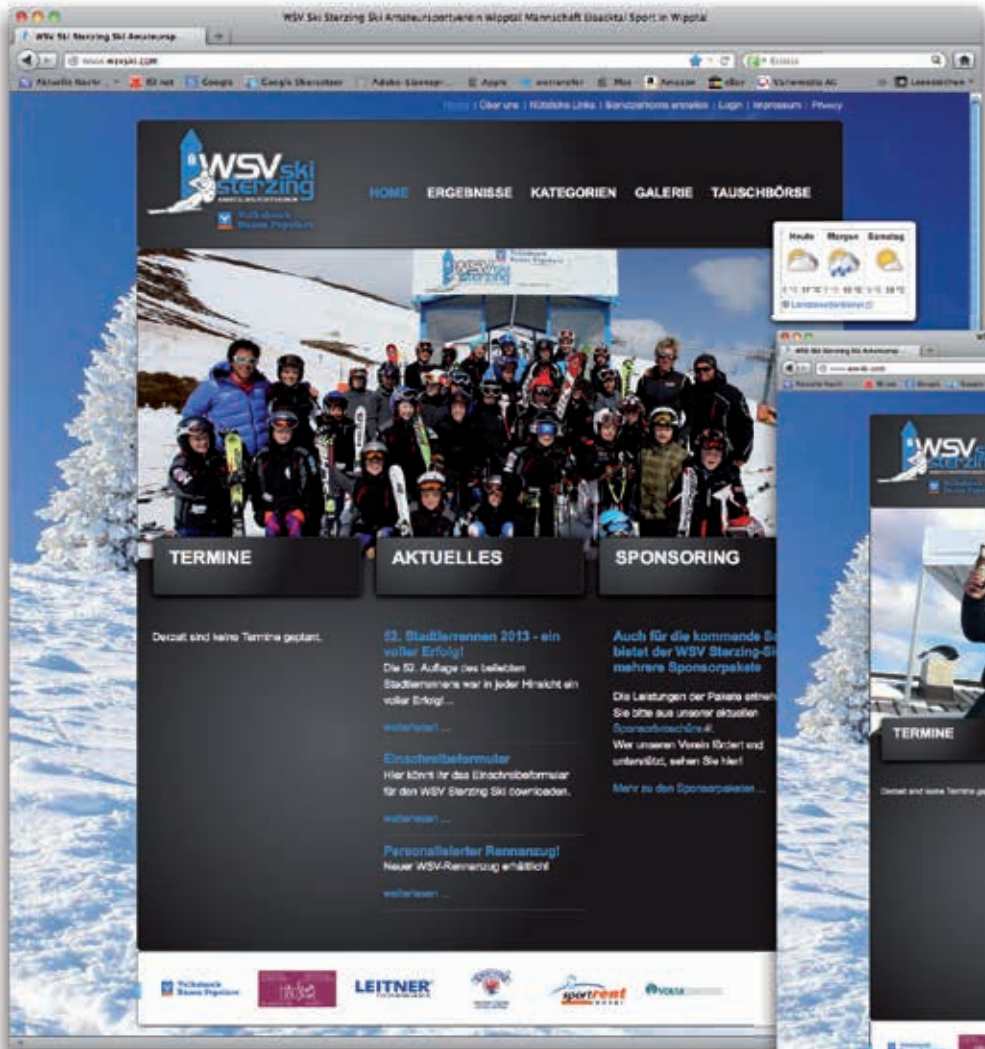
WSV Ski Sterzing Ski Amateursportverein Wipptal Mannschaft Eisacktal Sport in Wipptal

WSV Ski Sterzing Ski Amateursp...

www.wsvski.com

Home | Über uns | Nützliche Links | Startseite | Login | Impressum | Privacy

WSV ski sterzing

HOME ERGEBNISSE KATEGORIEN GALERIE TAUSCHBÖRSE

Heute Morgen Samstag

TERMINE

Derzeit sind keine Termine geplant.

AKTUELLES

52. Stadtlerrennen 2013 - ein voller Erfolg!

Die 52. Auflage des beliebten Stadtlerrennens war in jeder Hinsicht ein voller Erfolg!...

weiterlesen ...

Einschreibeformular

Hier könnt ihr das Einschreibeformular für den WSV Sterzing Ski downloaden.

weiterlesen ...

Personalisierter Rennanzug!

Neuer WSV-Rennanzug erhältlich!

weiterlesen ...

SPONSORING

Auch für die kommende S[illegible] bietet der WSV Sterzing-S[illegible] mehrere Sponsorpakete

Die Leistungen der Pakete entn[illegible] Sie bitte aus unserer aktuellen Sponsorbroschüre.

Wer unseren Verein fördert und unterstützt, sehen Sie hier!

Mehr zu den Sponsorpaketen ...

LEITNER

sportrent

TERMINE

Derzeit sind keine Termine ge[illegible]